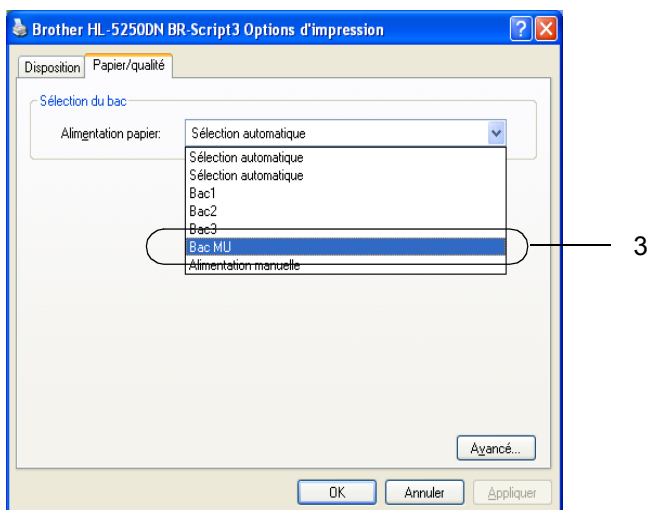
Brother HL-5250DN BR-Script3 Options d'impression

?

Disposition

Papier/qualité

Sélection du bac

Alimentation papier:

Sélection automatique

Sélection automatique

Sélection automatique

Bac1

Bac2

Bac3

Bac MU

Alimentation manuelle

3

Avancé...

OK

Annuler

Appliquer